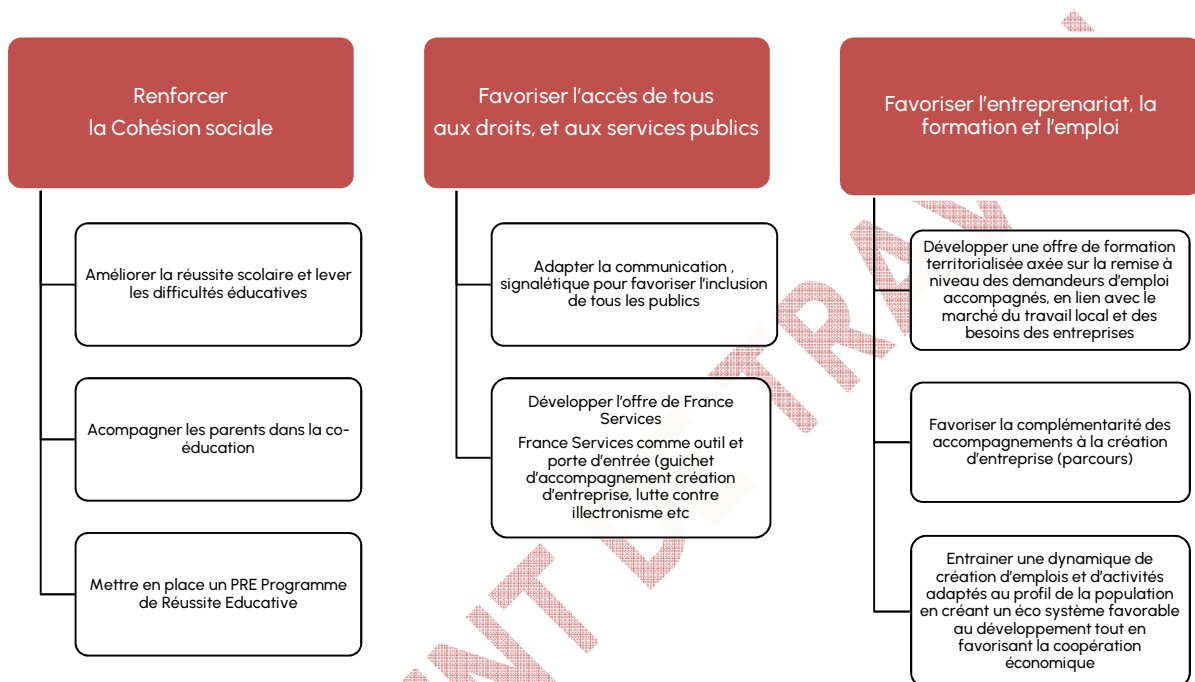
Renforcer la Cohésion sociale

Améliorer la réussite scolaire et lever les difficultés éducatives

Acompagner les parents dans la co-éducation

Mettre en place un PRE Programme de Réussite Educative

Favoriser l'accès de tous aux droits, et aux services publics

Adapter la communication , signalétique pour favoriser l'inclusion de tous les publics

Développer l'offre de France Services

France Services comme outil et porte d'entrée (guichet d'accompagnement création d'entreprise, lutte contre illectronisme etc

Favoriser l'entreprenariat, la formation et l'emploi

Développer une offre de formation territorialisée axée sur la remise à niveau des demandeurs d'emploi accompagnés, en lien avec le marché du travail local et des besoins des entreprises

Favoriser la complémentarité des accompagnements à la création d'entreprise (parcours)

Entrainer une dynamique de création d'emplois et d'activités adaptés au profil de la population en créant un éco système favorable au développement tout en favorisant la coopération économique

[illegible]NT DE TRAV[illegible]